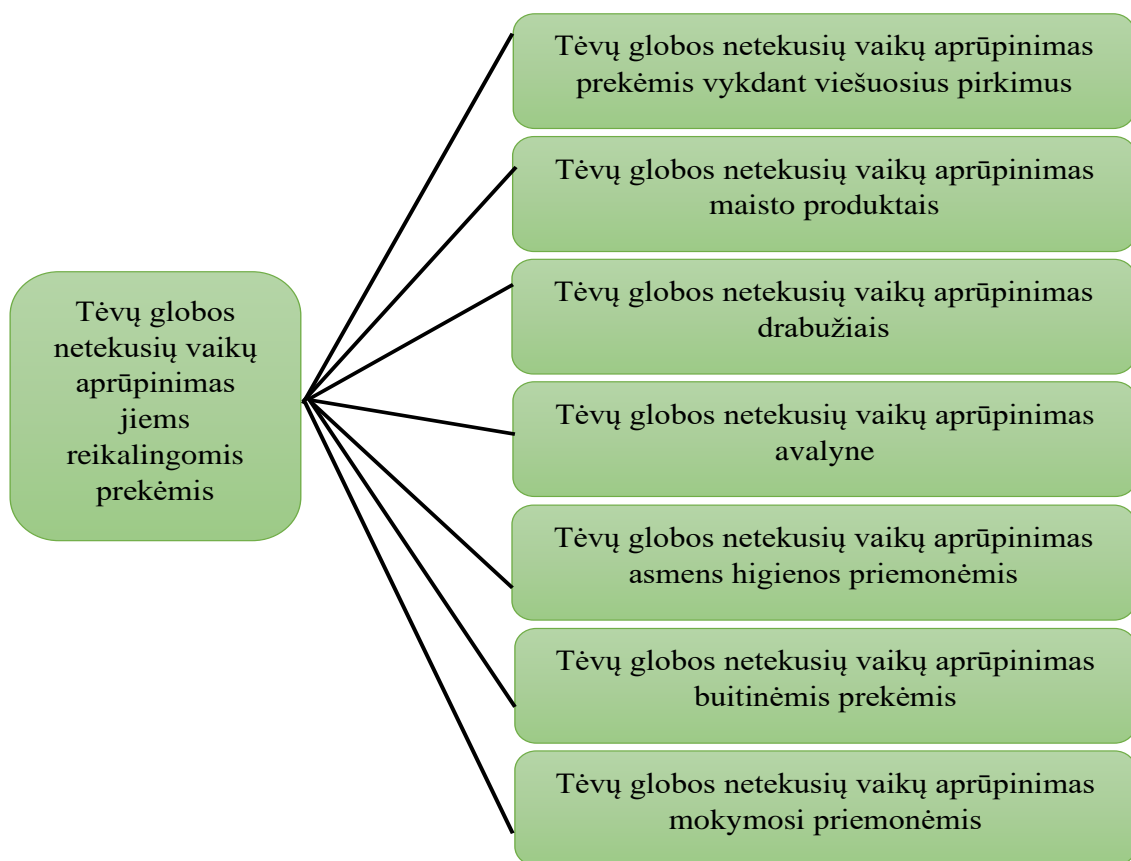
Tėvų globos netekusių vaikų aprūpinimas jiems reikalingomis prekėmis

Tėvų globos netekusių vaikų aprūpinimas prekėmis vykdant viešuosius pirkimus

Tėvų globos netekusių vaikų aprūpinimas maisto produktais

Tėvų globos netekusių vaikų aprūpinimas drabužiais

Tėvų globos netekusių vaikų aprūpinimas avalyne

Tėvų globos netekusių vaikų aprūpinimas asmens higienos priemonėmis

Tėvų globos netekusių vaikų aprūpinimas buitinėmis prekėmis

Tėvų globos netekusių vaikų aprūpinimas mokymosi priemonėmis